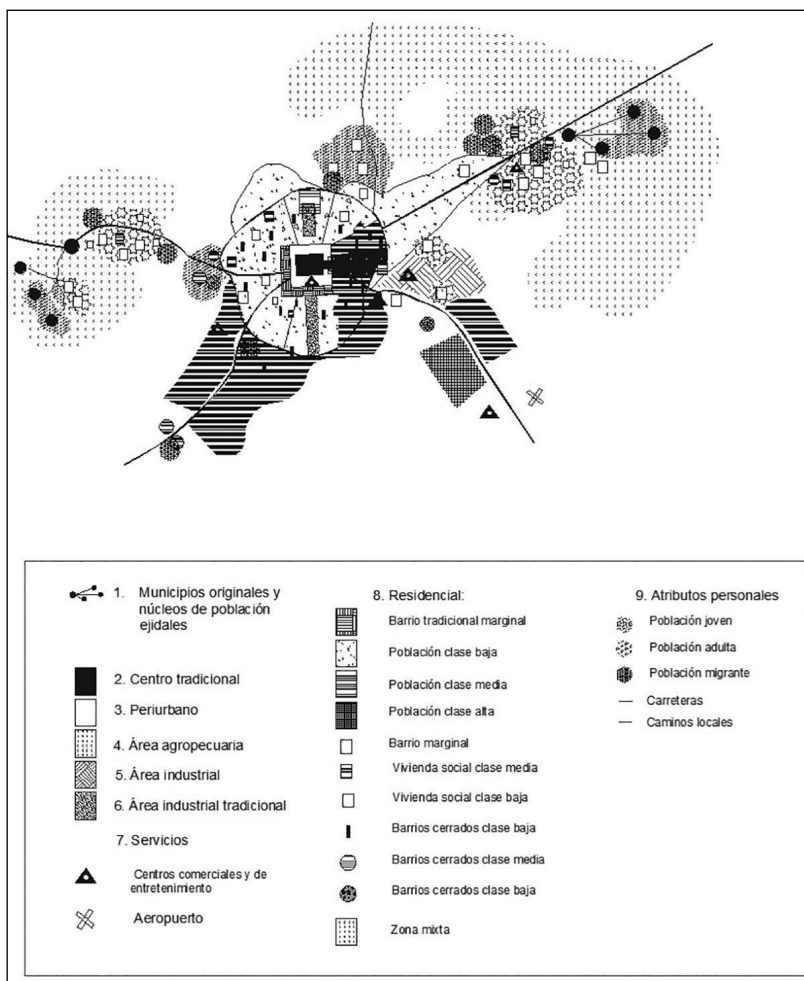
1. Municipios originales y núcleos de población ejidales

2. Centro tradicional

3. Periurbano

4. Área agropecuaria

5. Área industrial

6. Área industrial tradicional

7. Servicios

Centros comerciales y de entretenimiento

Aeropuerto

8. Residencial:

Barrio tradicional marginal

Población clase baja

Población clase media

Población clase alta

Barrio marginal

Vivienda social clase media

Vivienda social clase baja

Barrios cerrados clase baja

Barrios cerrados clase media

Barrios cerrados clase baja

Zona mixta

9. Atributos personales

Población joven

Población adulta

Población migrante

— Carreteras

— Caminos locales